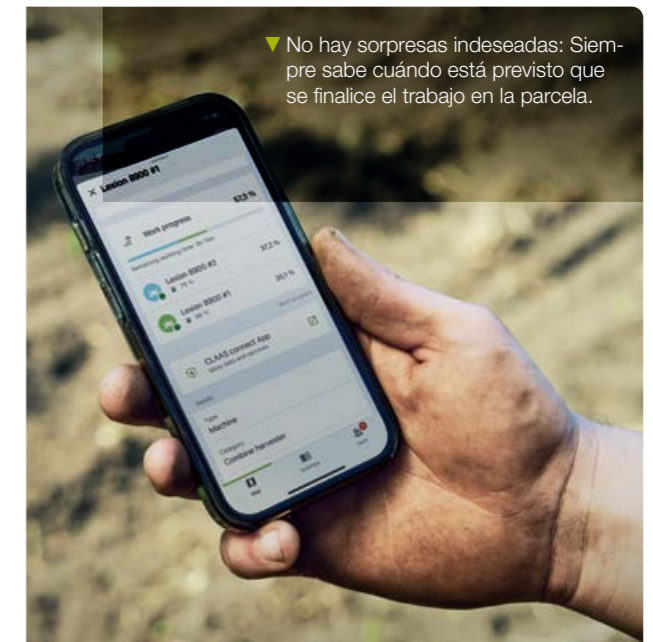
No hay sorpresas indeseadas: Siempre sabe cuándo está previsto que se finalice el trabajo en la parcela.

Lexion 8900 #1

57.5 %

Work progress

Remaining working time: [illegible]

Lexion 8900 #2

37.2 %

Lexion 8900 #1

20.1 %

CLAAS connect App

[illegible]

Type
Machine

Category
Combine harvester